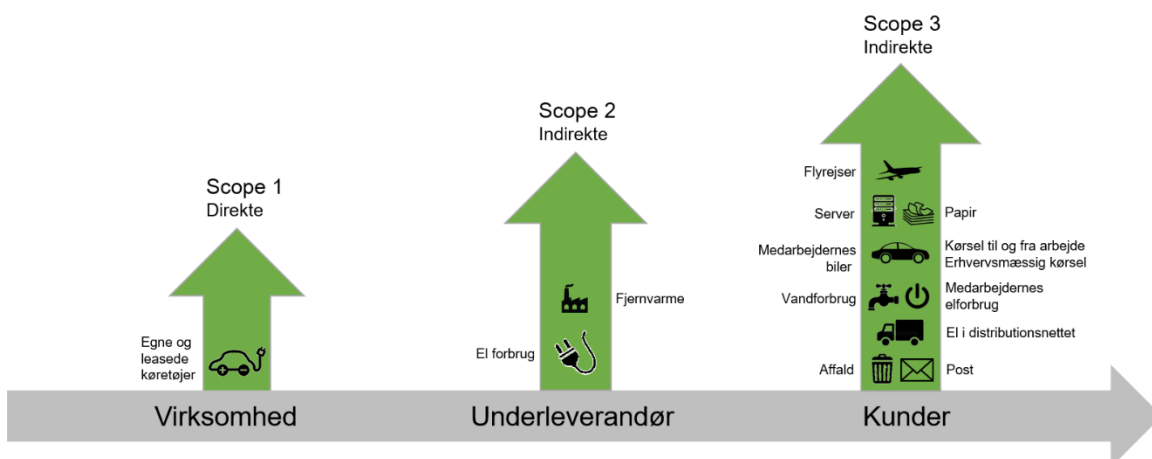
Scope 1
Direkte

Egne og leasede køretøjer

Scope 2
Indirekte

Fjernvarme

El forbrug

Scope 3
Indirekte

Flyrejser

Server

Papir

Medarbejdernes biler

Kørsel til og fra arbejde
Erhvervsmæssig kørsel

Vandforbrug

Medarbejdernes elforbrug

El i distributionsnettet

Affald

Post

Virksomhed

Underleverandør

Kunder